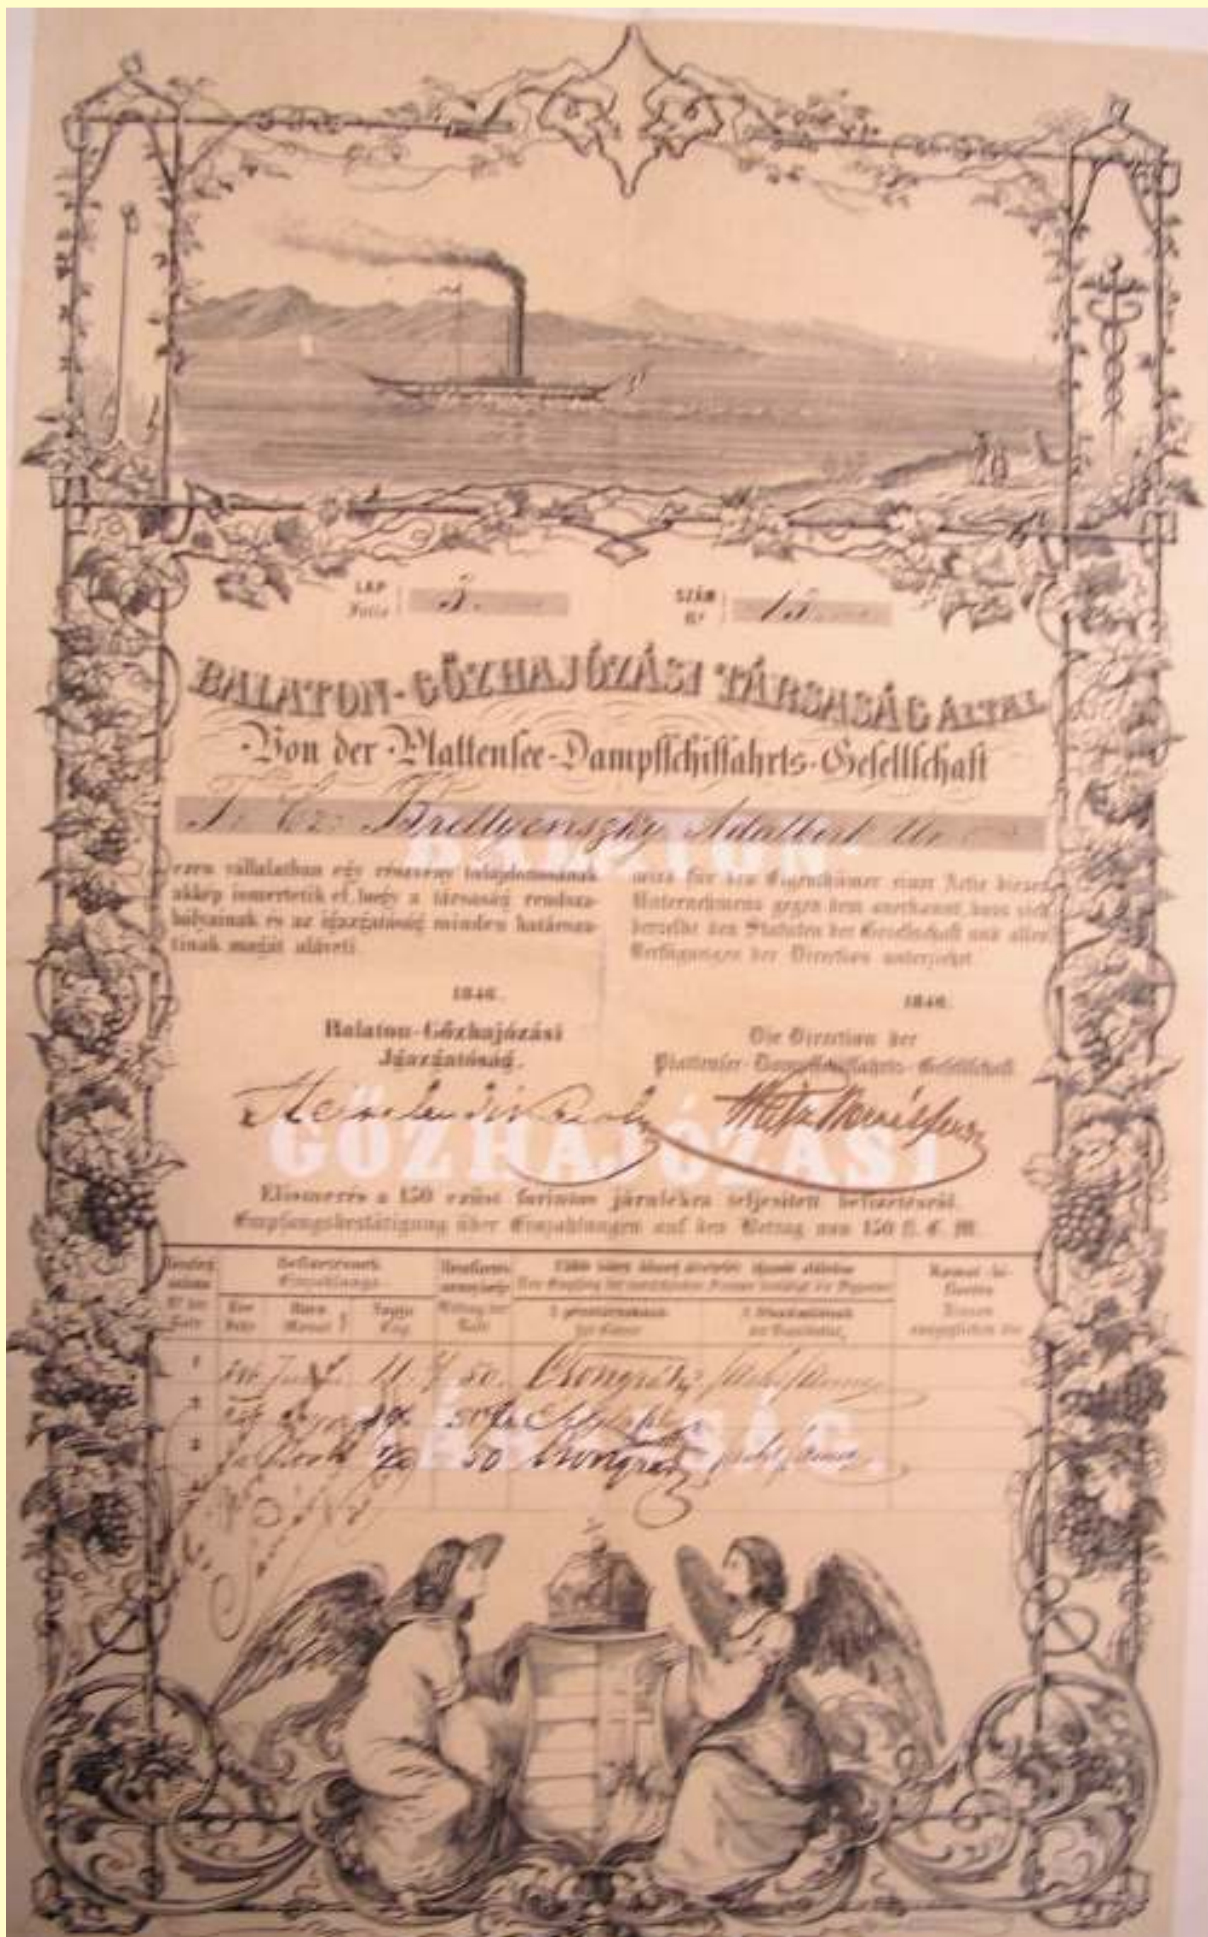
LAP Folio 3.

SZÁM Nº 15

BALATON-GŐZHAJÓZÁSI TÁRSASÁG ÁLTAL
Von der Plattensee-Dampfschiffahrts-Gesellschaft

T. Cz. Szelleyenszky Adalbert Ur

ezen vállalatban egy részvény tulajdonosának akkép ismertetik el, hogy a társaság rendszabályainak és az igazgatóság minden határozatinak magát aláveti.

wird für den Eigenthümer einer Actie dieses Unternehmens gegen dem anerkannt, dass sich derselbe den Statuten der Gesellschaft und allen Verfügungen der Direction unterzieht.

1846.

Balaton-Gőzhajózási Igazgatóság.

1846.

Die Direction der Plattensee-Dampfschiffahrts-Gesellschaft

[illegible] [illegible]

BALATON-GŐZHAJÓZÁSI TÁRSASÁG.

Elismerés a 150 ezüst forintos járulékra teljesitett befizetésről.
Empfangsbestätigung über Einzahlungen auf den Betrag von 150 f. C. M.

| Részlet száma Nº der Rate | Befizetések Év Jahr | Einzahlungen Hava Monat | Napja Tag | Befizetett mennyiség Betrag der Rate | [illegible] 1 | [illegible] 2 | Kamat de Zinsen |
|---|---|---|---|---|---|---|---|
| 1 | 846 Jun | 11 | | 50 | Csongrádi | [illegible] | |
| 2 | 847 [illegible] | 14 | | 50 | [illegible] | | |
| 3 | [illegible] | 20 | | 50 | Csongrádi | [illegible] | |